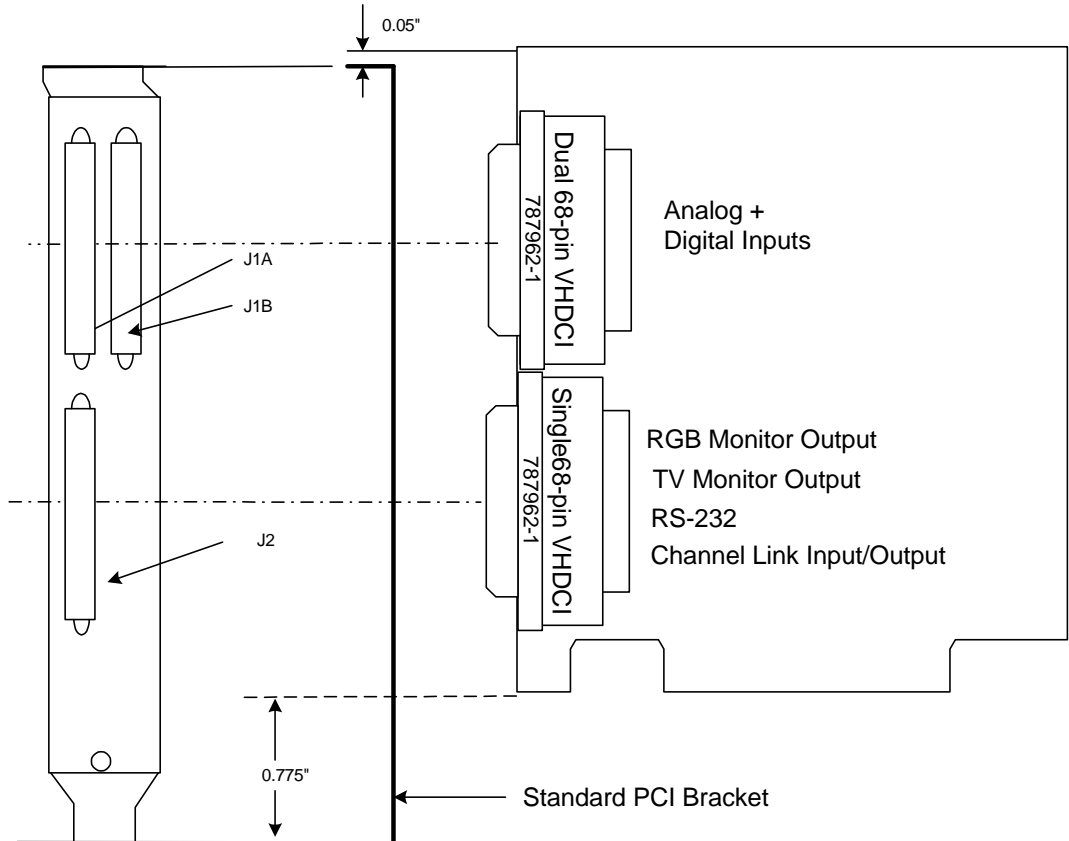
0.05"

J1A

J1B

J2

Dual 68-pin VHDCI
787962-1

Analog +
Digital Inputs

Single68-pin VHDCI
787962-1

RGB Monitor Output
TV Monitor Output
RS-232
Channel Link Input/Output

0.775"

Standard PCI Bracket